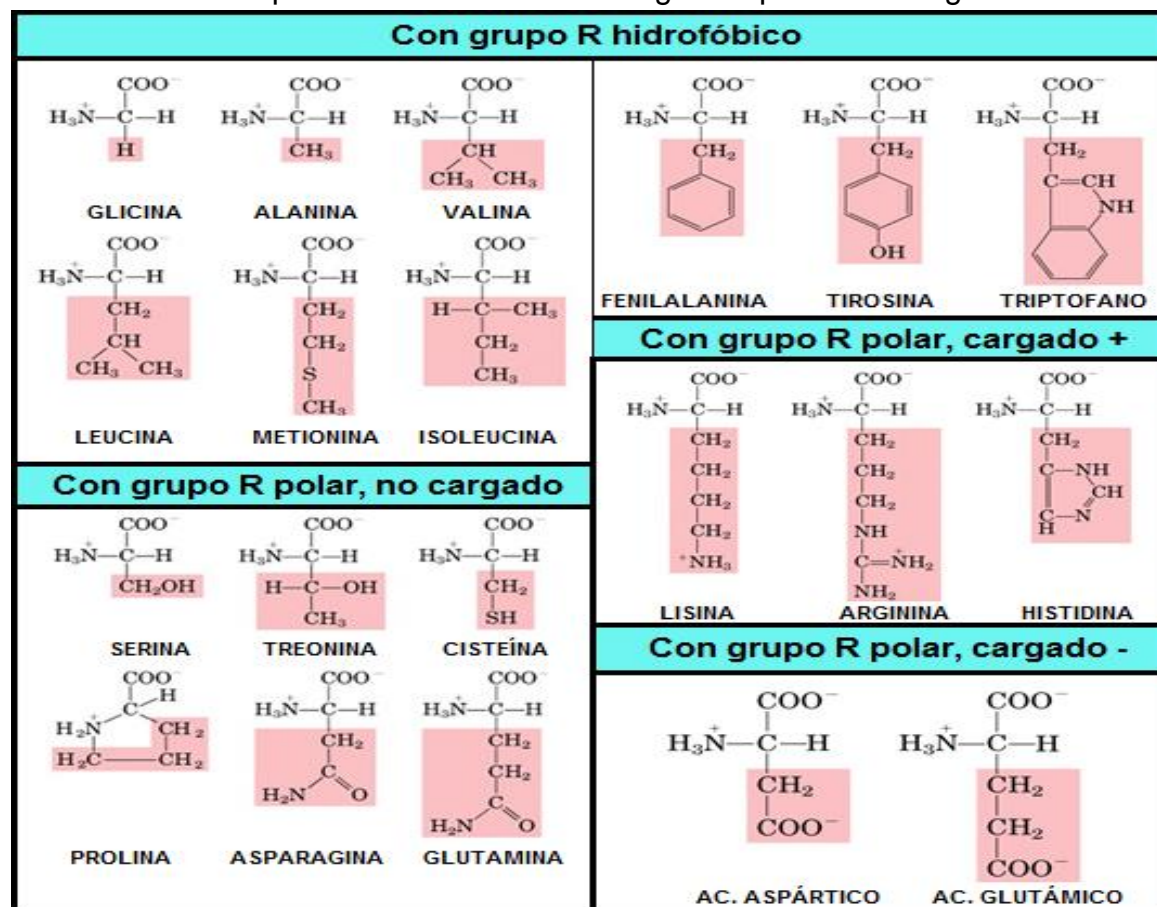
Con grupo R hidrofóbico

GLICINA ALANINA VALINA

LEUCINA METIONINA ISOLEUCINA

FENILALANINA TIROSINA TRIPTOFANO

Con grupo R polar, cargado +

LISINA ARGININA HISTIDINA

Con grupo R polar, no cargado

SERINA TREONINA CISTEÍNA

PROLINA ASPARAGINA GLUTAMINA

Con grupo R polar, cargado -

AC. ASPÁRTICO AC. GLUTÁMICO